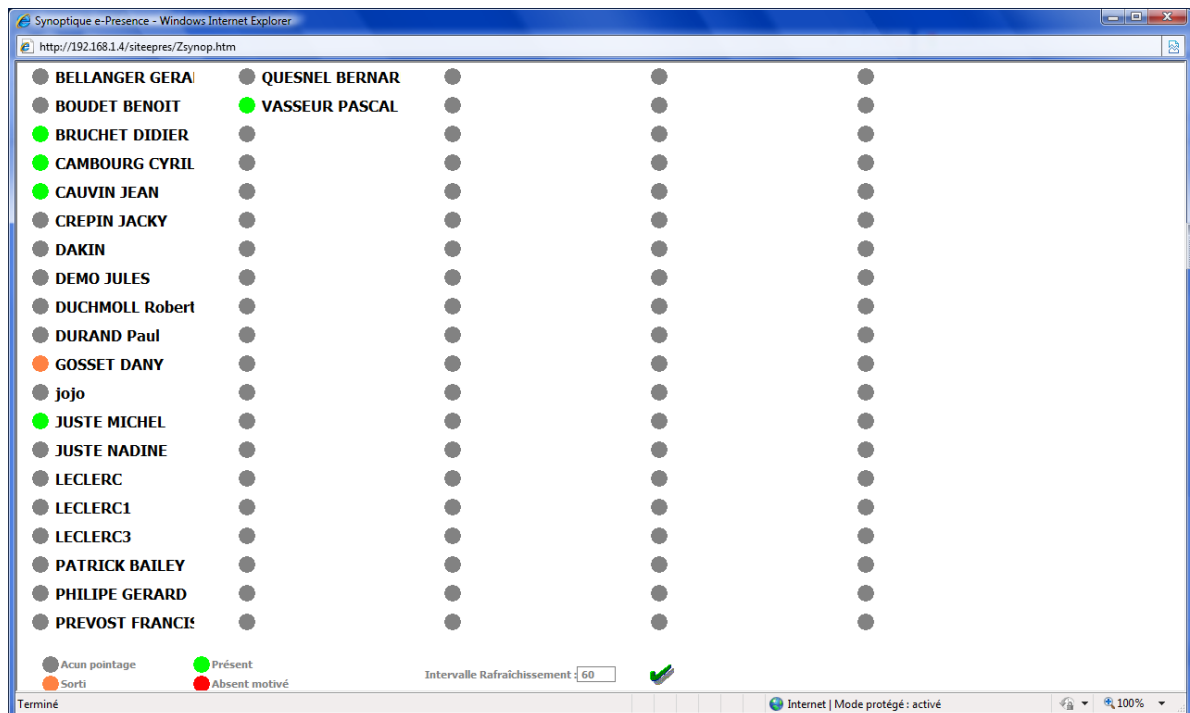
Synoptique e-Presence - Windows Internet Explorer

http://192.168.1.4/siteepres/Zsynop.htm

BELLANGER GERAI
BOUDET BENOIT
BRUCHET DIDIER
CAMBOURG CYRIL
CAUVIN JEAN
CREPIN JACKY
DAKIN
DEMO JULES
DUCHMOLL Robert
DURAND Paul
GOSSET DANY
jojo
JUSTE MICHEL
JUSTE NADINE
LECLERC
LECLERC1
LECLERC3
PATRICK BAILEY
PHILIPE GERARD
PREVOST FRANCIS

QUESNEL BERNAR
VASSEUR PASCAL

Acun pointage
Sorti
Présent
Absent motivé
Intervalle Rafraîchissement : 60

Terminé
Internet | Mode protégé : activé
100%